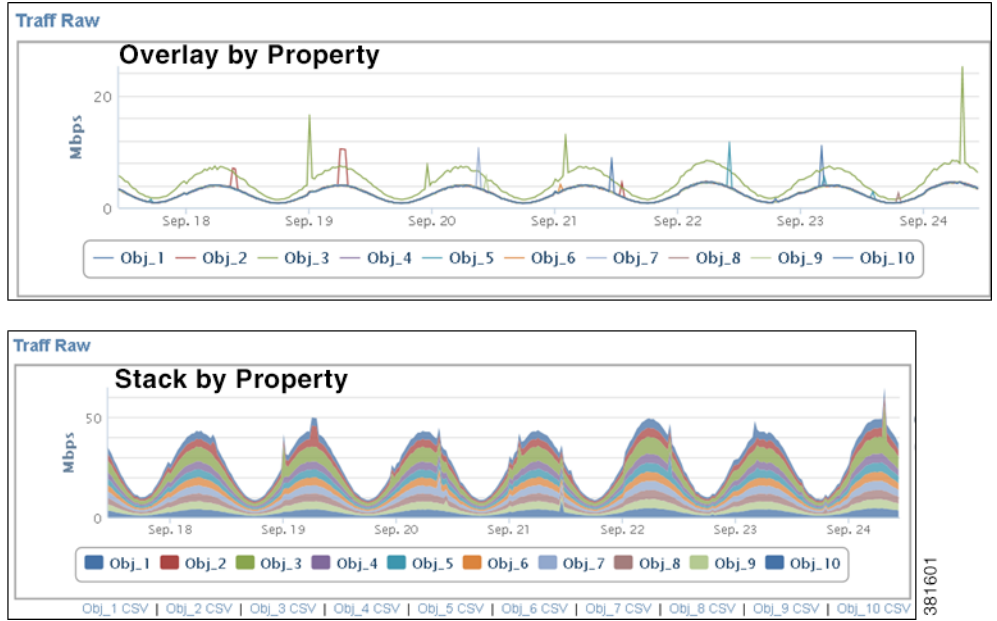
Traff Raw

Overlay by Property

Mbps

20

0

Sep. 18 Sep. 19 Sep. 20 Sep. 21 Sep. 22 Sep. 23 Sep. 24

Obj_1 Obj_2 Obj_3 Obj_4 Obj_5 Obj_6 Obj_7 Obj_8 Obj_9 Obj_10

Traff Raw

Stack by Property

Mbps

50

0

Sep. 18 Sep. 19 Sep. 20 Sep. 21 Sep. 22 Sep. 23 Sep. 24

Obj_1 Obj_2 Obj_3 Obj_4 Obj_5 Obj_6 Obj_7 Obj_8 Obj_9 Obj_10

Obj_1 CSV | Obj_2 CSV | Obj_3 CSV | Obj_4 CSV | Obj_5 CSV | Obj_6 CSV | Obj_7 CSV | Obj_8 CSV | Obj_9 CSV | Obj_10 CSV

381601